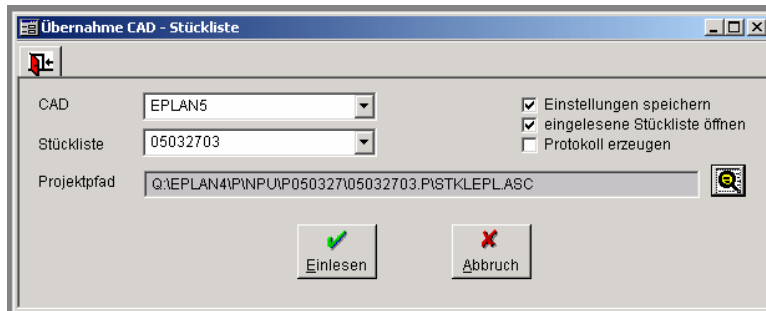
Übernahme CAD - Stückliste

CAD EPLAN5

Stückliste 05032703

Einstellungen speichern

eingelesene Stückliste öffnen

Protokoll erzeugen

Projektpfad Q:\EPLAN4\P\NPU\P050327\05032703.P\STKLEPL.ASC

Einlesen

Abbruch